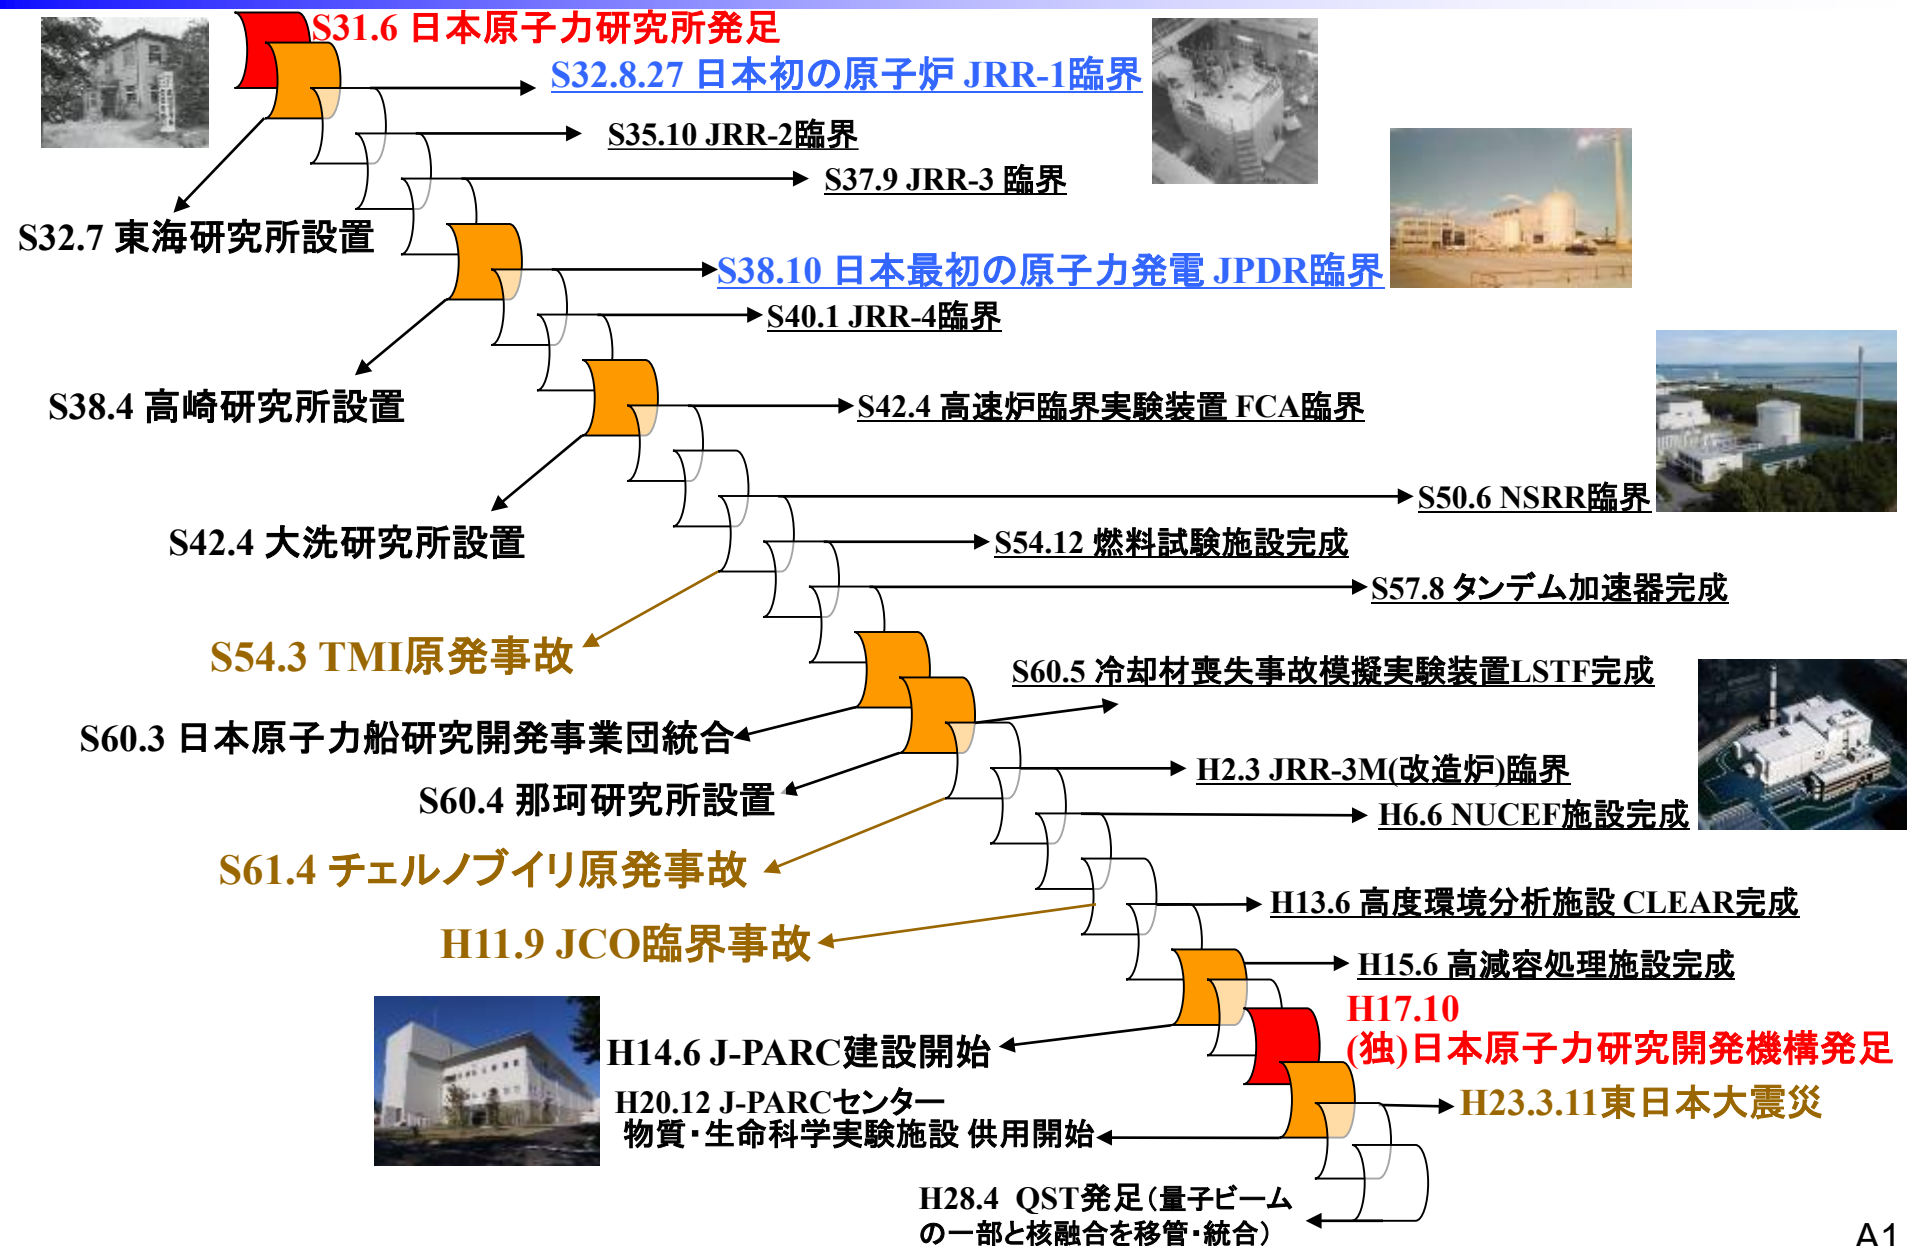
S31.6 日本原子力研究所発足

S32.8.27 日本初の原子炉 JRR-1臨界

S35.10 JRR-2臨界

S37.9 JRR-3 臨界

S32.7 東海研究所設置

S38.10 日本最初の原子力発電 JPDR臨界

S40.1 JRR-4臨界

S38.4 高崎研究所設置

S42.4 高速炉臨界実験装置 FCA臨界

S50.6 NSRR臨界

S42.4 大洗研究所設置

S54.12 燃料試験施設完成

S57.8 タンデム加速器完成

S54.3 TMI原発事故

S60.5 冷却材喪失事故模擬実験装置LSTF完成

S60.3 日本原子力船研究開発事業団統合

H2.3 JRR-3M(改造炉)臨界

S60.4 那珂研究所設置

H6.6 NUCEF施設完成

S61.4 チェルノブイリ原発事故

H13.6 高度環境分析施設 CLEAR完成

H11.9 JCO臨界事故

H15.6 高減容処理施設完成

H17.10
(独)日本原子力研究開発機構発足

H14.6 J-PARC建設開始

H20.12 J-PARCセンター
物質・生命科学実験施設 供用開始

H23.3.11東日本大震災

H28.4 QST発足(量子ビームの一部と核融合を移管・統合)

A1